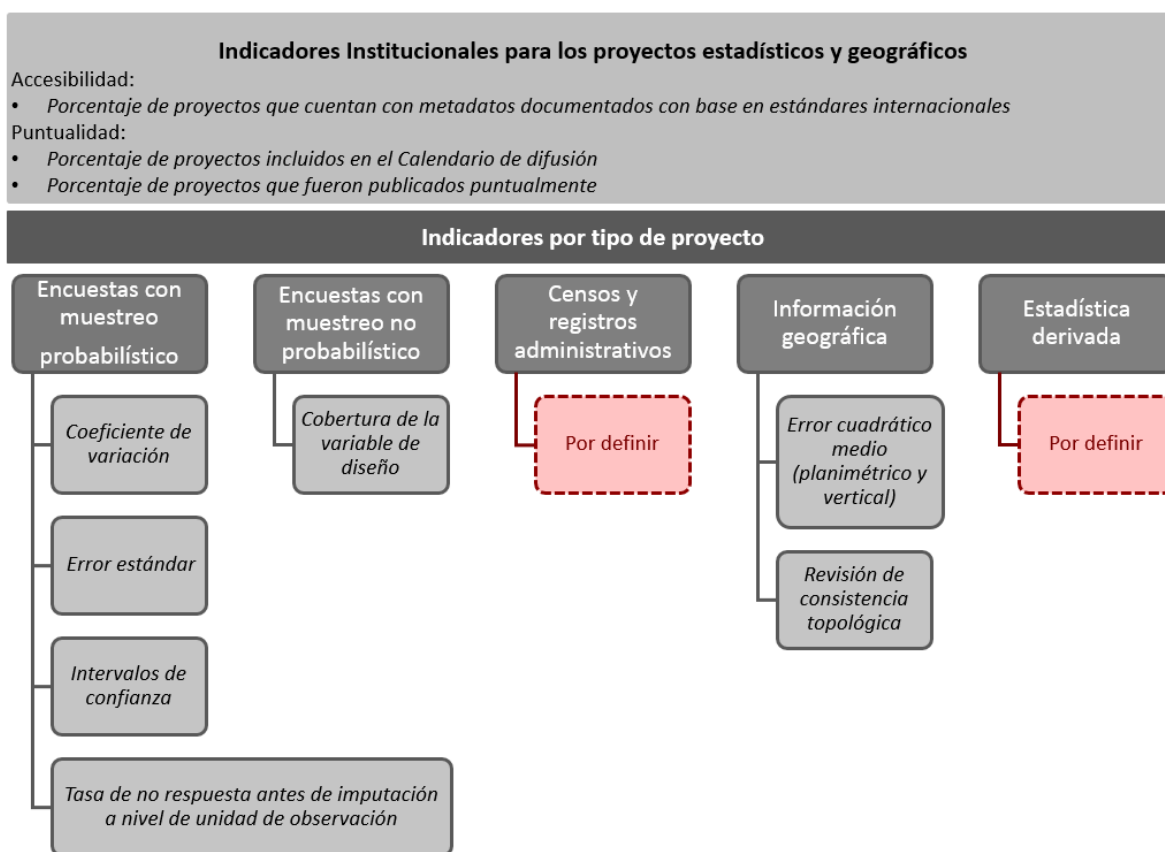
Indicadores Institucionales para los proyectos estadísticos y geográficos
Accesibilidad:
• Porcentaje de proyectos que cuentan con metadatos documentados con base en estándares internacionales
Puntualidad:
• Porcentaje de proyectos incluidos en el Calendario de difusión
• Porcentaje de proyectos que fueron publicados puntualmente

Indicadores por tipo de proyecto

Encuestas con muestreo probabilístico

Coeficiente de variación

Error estándar

Intervalos de confianza

Tasa de no respuesta antes de imputación a nivel de unidad de observación

Encuestas con muestreo no probabilístico

Cobertura de la variable de diseño

Censos y registros administrativos

Por definir

Información geográfica

Error cuadrático medio (planimétrico y vertical)

Revisión de consistencia topológica

Estadística derivada

Por definir